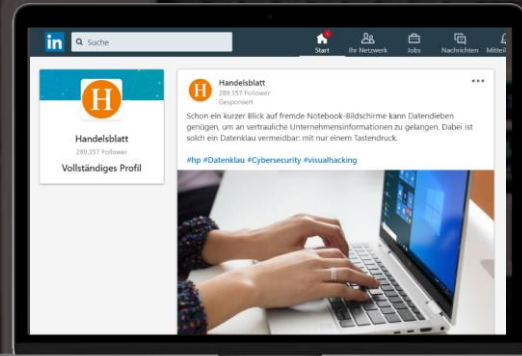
in Suche

Start Ihr Netzwerk Jobs Nachrichten Mitteil

H

Handelsblatt
289.357 Follower
Vollständiges Profil

H Handelsblatt
289.357 Follower
Gesponsert

Schon ein kurzer Blick auf fremde Notebook-Bildschirme kann Datendieben genügen, um an vertrauliche Unternehmensinformationen zu gelangen. Dabei ist solch ein Datenklau vermeidbar: mit nur einem Tastendruck.

#hp #Datenklau #Cybersecurity #visualhacking